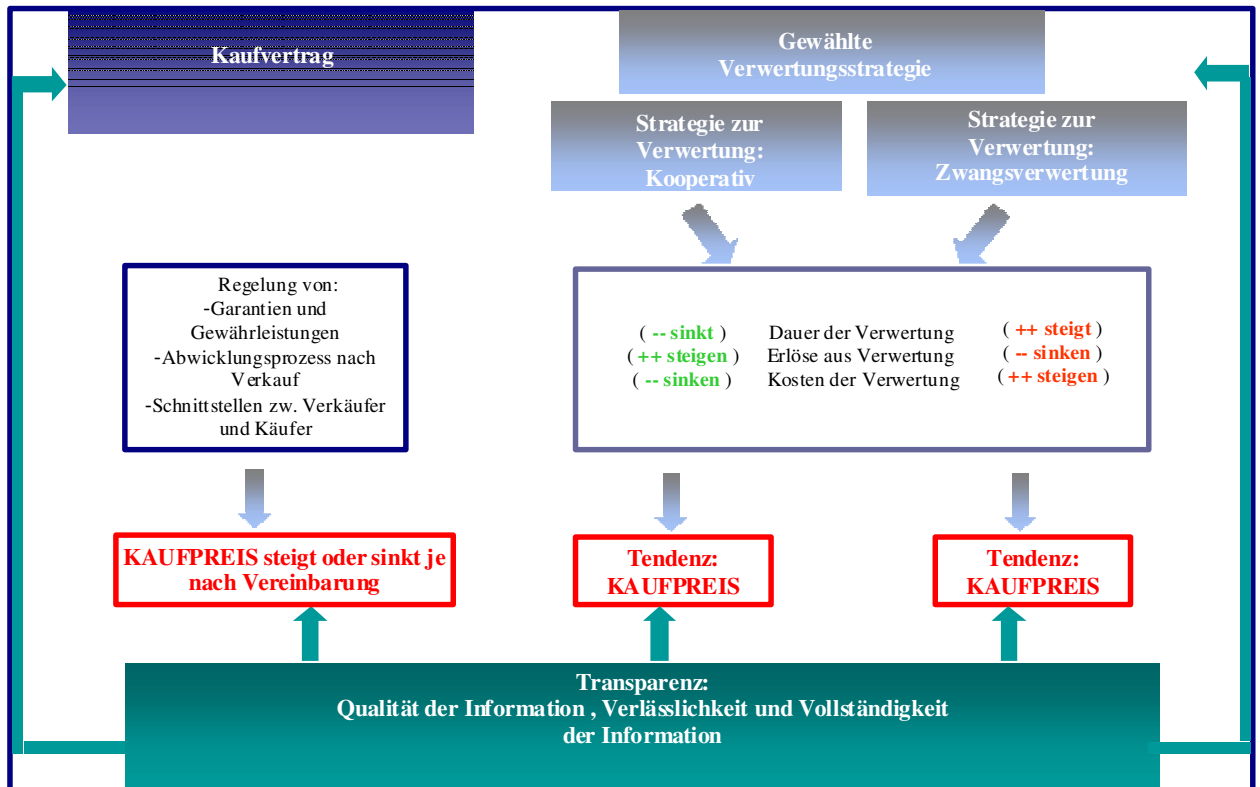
Kaufvertrag

Gewählte Verwertungsstrategie

Strategie zur Verwertung: Kooperativ

Strategie zur Verwertung: Zwangsverwertung

Regelung von:
-Garantien und Gewährleistungen
-Abwicklungsprozess nach Verkauf
-Schnittstellen zw. Verkäufer und Käufer

( -- sinkt ) Dauer der Verwertung ( ++ steigt )
( ++ steigen ) Erlöse aus Verwertung ( -- sinken )
( -- sinken ) Kosten der Verwertung ( ++ steigen )

KAUFPREIS steigt oder sinkt je nach Vereinbarung

Tendenz: KAUFPREIS

Tendenz: KAUFPREIS

Transparenz:
Qualität der Information , Verlässlichkeit und Vollständigkeit der Information